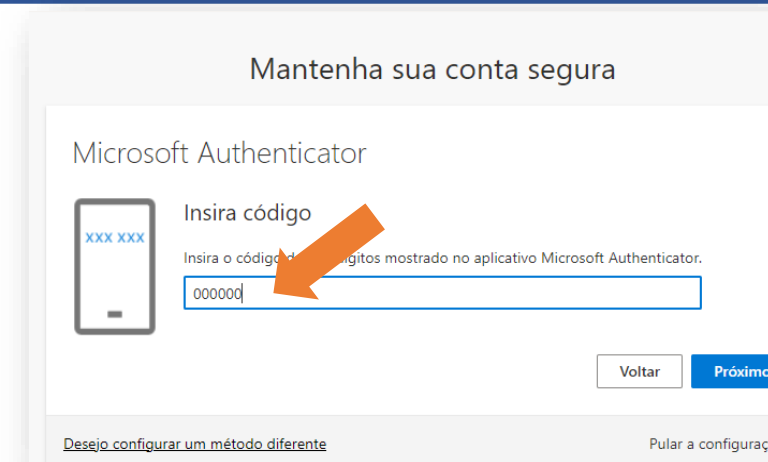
Mantenha sua conta segura

Microsoft Authenticator

xxx xxx

Insira código

Insira o códig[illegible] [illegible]ígitos mostrado no aplicativo Microsoft Authenticator.

000000

Voltar

Próxim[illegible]

Desejo configurar um método diferente

Pular a configuraç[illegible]